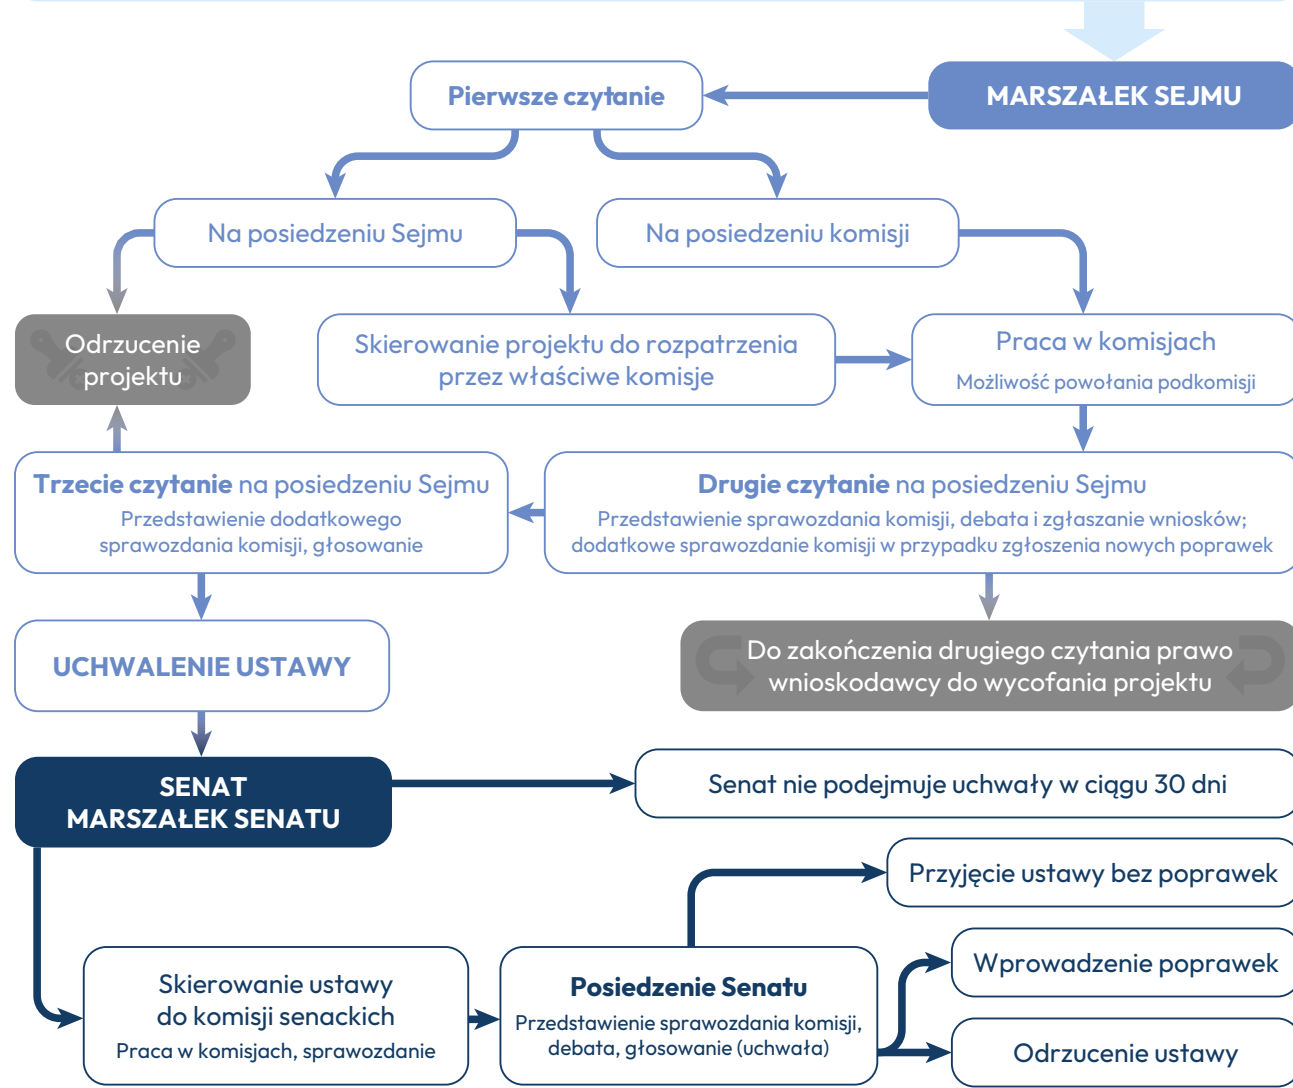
MARSZAŁEK SEJMU

Pierwsze czytanie

Na posiedzeniu Sejmu

Na posiedzeniu komisji

Odrzucenie projektu

Skierowanie projektu do rozpatrzenia przez właściwe komisje

Praca w komisjach
Możliwość powołania podkomisji

Trzecie czytanie na posiedzeniu Sejmu
Przedstawienie dodatkowego sprawozdania komisji, głosowanie

Drugie czytanie na posiedzeniu Sejmu
Przedstawienie sprawozdania komisji, debata i zgłaszanie wniosków; dodatkowe sprawozdanie komisji w przypadku zgłoszenia nowych poprawek

UCHWALENIE USTAWY

Do zakończenia drugiego czytania prawo wnioskodawcy do wycofania projektu

SENAT
MARSZAŁEK SENATU

Senat nie podejmuje uchwały w ciągu 30 dni

Przyjęcie ustawy bez poprawek

Skierowanie ustawy do komisji senackich
Praca w komisjach, sprawozdanie

Posiedzenie Senatu
Przedstawienie sprawozdania komisji, debata, głosowanie (uchwała)

Wprowadzenie poprawek

Odrzucenie ustawy